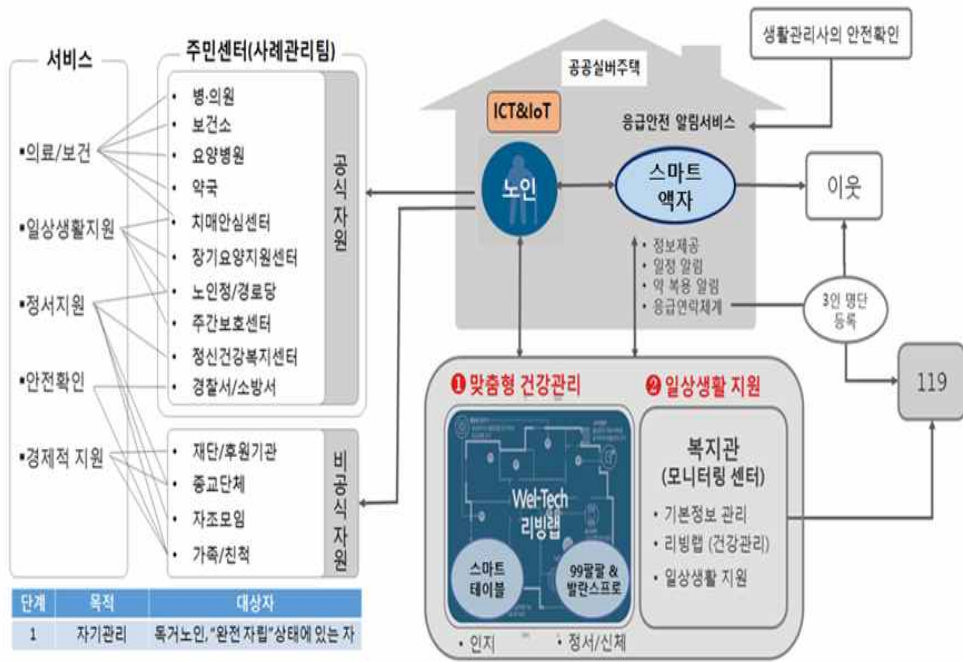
서비스

▪의료/보건

▪일상생활지원

▪정서지원

▪안전확인

▪경제적 지원

주민센터(사례관리팀)

• 병·의원
• 보건소
• 요양병원
• 약국
• 치매안심센터
• 장기요양지원센터
• 노인정/경로당
• 주간보호센터
• 정신건강복지센터
• 경찰서/소방서

공식 자원

• 재단/후원기관
• 종교단체
• 자조모임
• 가족/친척

비공식 자원

| 단계 | 목적 | 대상자 |
|---|---|---|
| 1 | 자기관리 | 독거노인, "완전 자립"상태에 있는 자 |

공공실버주택

ICT&IoT

노인

응급안전 알림서비스

스마트 액자

• 정보제공
• 일정 알림
• 약 복용 알림
• 응급연락체계

생활관리사의 안전확인

이웃

3인 명단 등록

119

❶맞춤형 건강관리

Wel-Tech 리빙랩

스마트 테이블

99팔팔 & 발란스프로

• 인지
• 정서/신체

❷일상생활 지원

복지관
(모니터링 센터)

• 기본정보 관리
• 리빙랩 (건강관리)
• 일상생활 지원